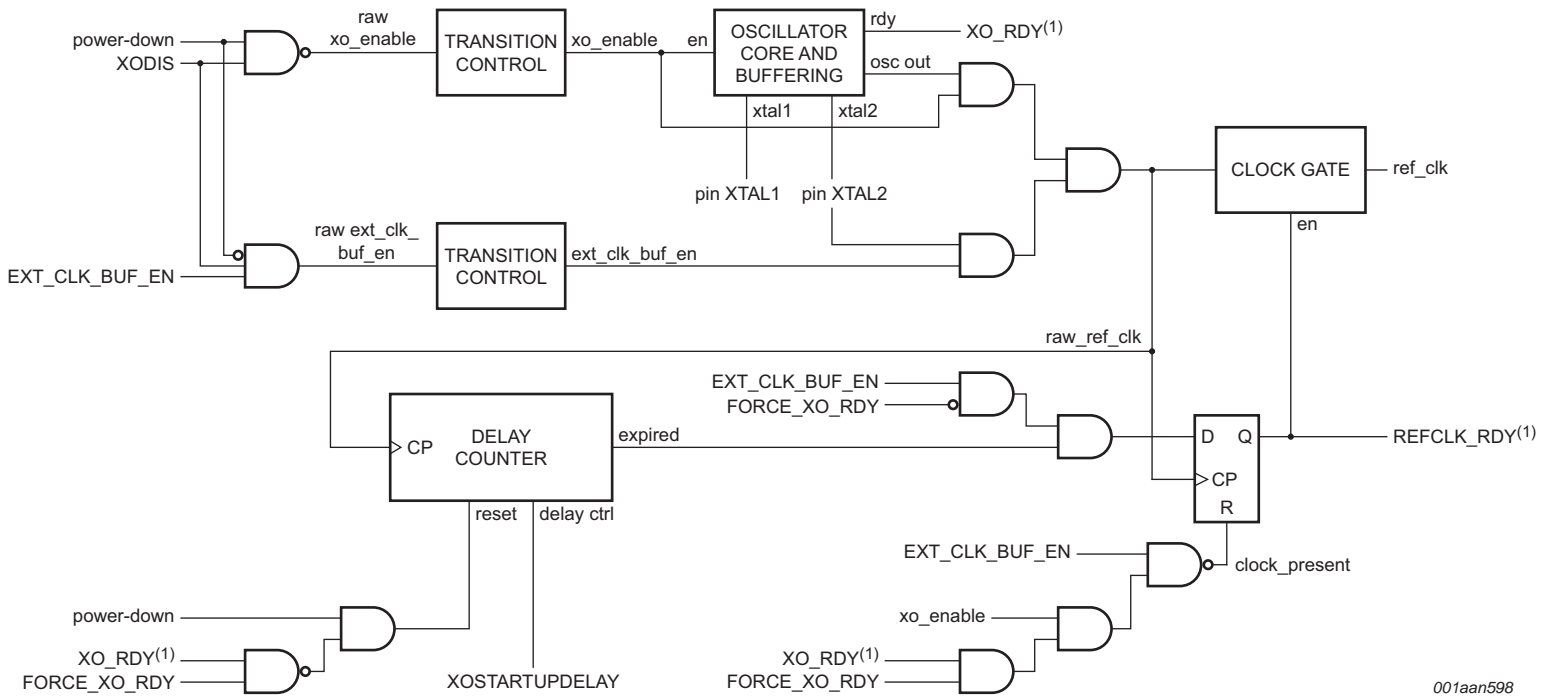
power-down
XODIS
raw xo_enable
TRANSITION CONTROL
xo_enable
en
OSCILLATOR CORE AND BUFFERING
rdy
XO_RDY$^{(1)}$
osc out
xtal1
xtal2
pin XTAL1
pin XTAL2
CLOCK GATE
ref_clk
en
EXT_CLK_BUF_EN
raw ext_clk_ buf_en
TRANSITION CONTROL
ext_clk_buf_en
raw_ref_clk
EXT_CLK_BUF_EN
FORCE_XO_RDY
CP
DELAY COUNTER
expired
D
Q
CP
R
REFCLK_RDY$^{(1)}$
reset
delay ctrl
EXT_CLK_BUF_EN
clock_present
power-down
xo_enable
XO_RDY$^{(1)}$
FORCE_XO_RDY
XOSTARTUPDELAY
XO_RDY$^{(1)}$
FORCE_XO_RDY
001aan598